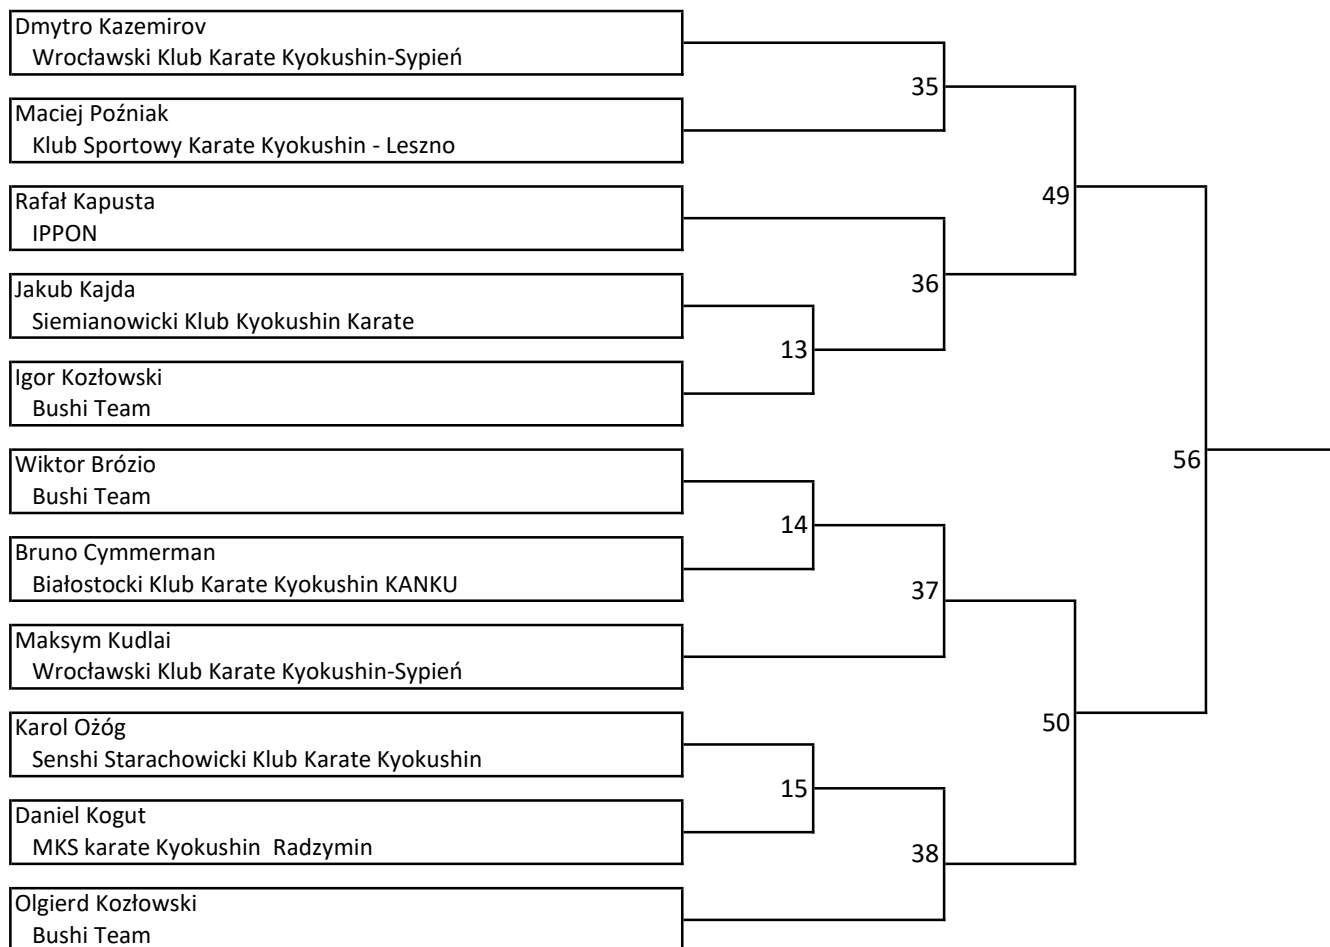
Dmytro Kazemirov
Wrocławski Klub Karate Kyokushin-Sypień

Maciej Poźniak
Klub Sportowy Karate Kyokushin - Leszno

Rafał Kapusta
IPPON

Jakub Kajda
Siemianowicki Klub Kyokushin Karate

Igor Kozłowski
Bushi Team

Wiktor Brózio
Bushi Team

Bruno Cymmerman
Białostocki Klub Karate Kyokushin KANKU

Maksym Kudlai
Wrocławski Klub Karate Kyokushin-Sypień

Karol Ożóg
Senshi Starachowicki Klub Karate Kyokushin

Daniel Kogut
MKS karate Kyokushin Radzymin

Olgierd Kozłowski
Bushi Team

35

49

36

13

56

14

37

50

15

38